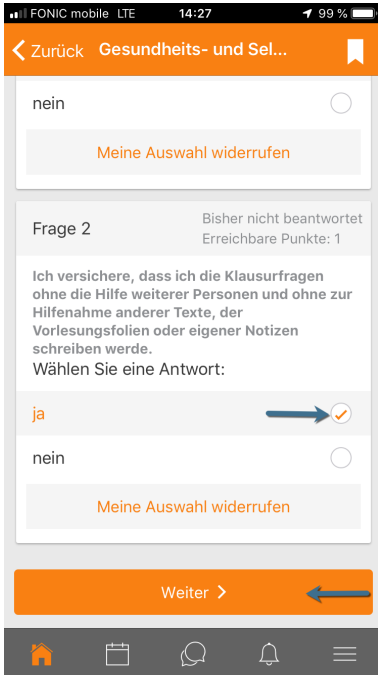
FONIC mobile LTE 14:27 99 %

Zurück Gesundheits- und Sel...

nein

Meine Auswahl widerrufen

Frage 2

Bisher nicht beantwortet
Erreichbare Punkte: 1

Ich versichere, dass ich die Klausurfragen ohne die Hilfe weiterer Personen und ohne zur Hilfenahme anderer Texte, der Vorlesungsfolien oder eigener Notizen schreiben werde.
Wählen Sie eine Antwort:

ja

nein

Meine Auswahl widerrufen

Weiter